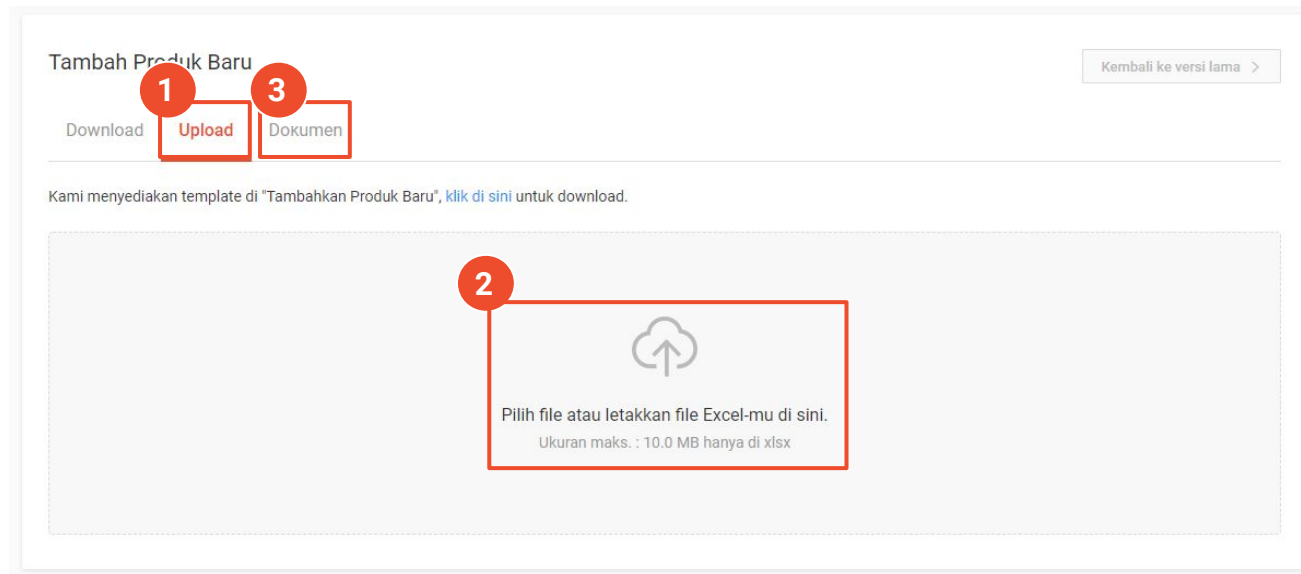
Tambah Produk Baru

Kembali ke versi lama >

1 3

Download Upload Dokumen

Kami menyediakan template di "Tambahkan Produk Baru", klik di sini untuk download.

2

Pilih file atau letakkan file Excel-mu di sini.
Ukuran maks. : 10.0 MB hanya di xlsx